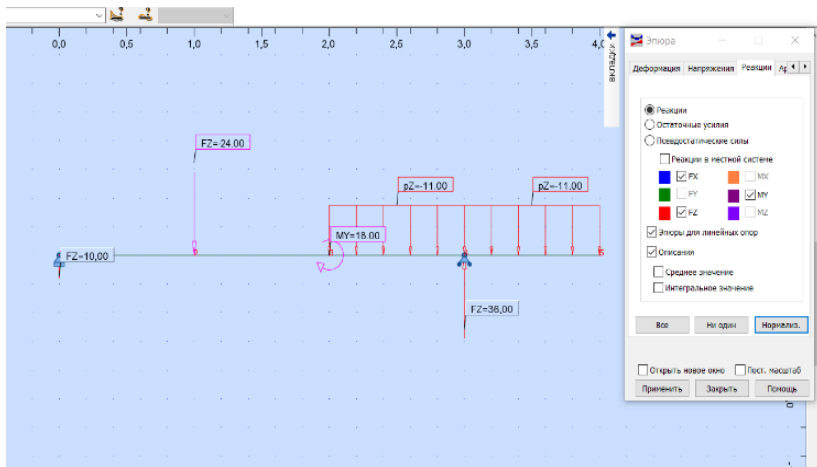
0,0
0,5
1,0
1,5
2,0
2,5
3,0
3,5
4,0

вкладки

FZ=24.00
pZ=-11.00
pZ=-11.00
MY=18.00
FZ=10,00
FZ=36,00

Эпюра

Деформация
Напряжения
Реакции
Ар

Реакции
Остаточные усилия
Псевдостатические силы
Реакции в местной системе
FX
MX
FY
MY
FZ
MZ
Эпюры для линейных опор
Описания
Среднее значение
Интегральное значение

Все
Ни один
Нормализ.

Открыть новое окно
Пост. масштаб
Применить
Закрыть
Помощь